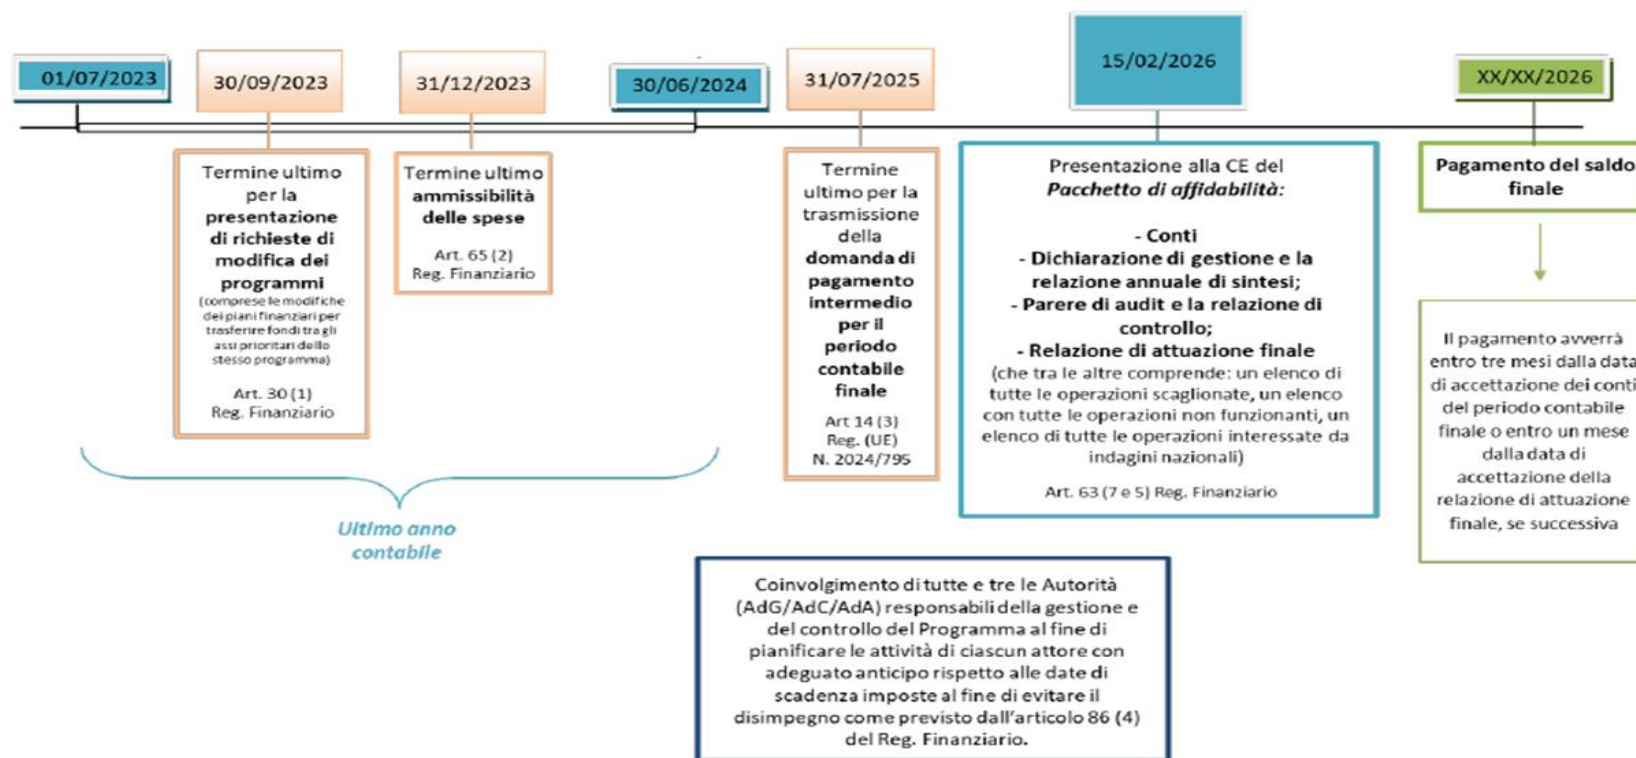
01/07/2023

30/09/2023

31/12/2023

30/06/2024

31/07/2025

15/02/2026

XX/XX/2026

Termine ultimo per la **presentazione di richieste di modifica dei programmi** (comprese le modifiche dei piani finanziari per trasferire fondi tra gli assi prioritari dello stesso programma)

Art. 30 (1) Reg. Finanziario

Termine ultimo **ammissibilità delle spese**

Art. 65 (2) Reg. Finanziario

Termine ultimo per la trasmissione della **domanda di pagamento intermedio per il periodo contabile finale**

Art 14 (3) Reg. (UE) N. 2024/795

Presentazione alla CE del ***Pacchetto di affidabilità:***

**- Conti**
**- Dichiarazione di gestione e la relazione annuale di sintesi;**
**- Parere di audit e la relazione di controllo;**
**- Relazione di attuazione finale**
(che tra le altre comprende: un elenco di tutte le operazioni scaglionate, un elenco con tutte le operazioni non funzionanti, un elenco di tutte le operazioni interessate da indagini nazionali)

Art. 63 (7 e 5) Reg. Finanziario

**Pagamento del saldo finale**

Il pagamento avverrà entro tre mesi dalla data di accettazione dei conti del periodo contabile finale o entro un mese dalla data di accettazione della relazione di attuazione finale, se successiva

Ultimo anno contabile

Coinvolgimento di tutte e tre le Autorità (AdG/AdC/AdA) responsabili della gestione e del controllo del Programma al fine di pianificare le attività di ciascun attore con adeguato anticipo rispetto alle date di scadenza imposte al fine di evitare il disimpegno come previsto dall'articolo 86 (4) del Reg. Finanziario.